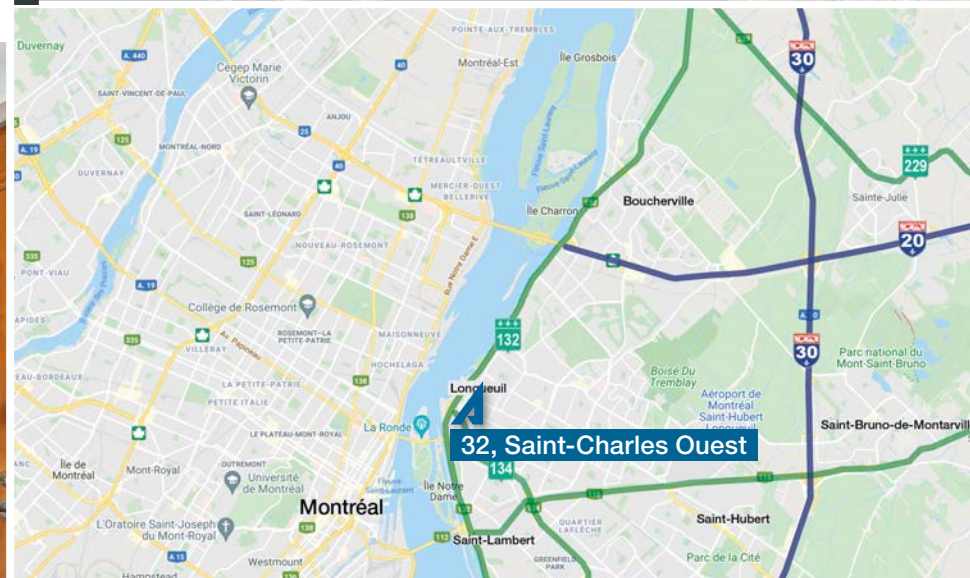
Duvernay
A 440
Cégep Marie Victorin
POINTE-AUX-TREMBLES
Montréal-Est
Île Grosbois
SAINT-VINCENT-DE-PAUL
40
ANJOU
30
A 19
MONTRÉAL-NORD
125
TÉTREAULTVILLE
229
DUVERNAY
40
MERCIER-OUEST
BELLERIVE
Fleuve Saint-Laurent
Boucherville
Sainte-Julie
SAINT-LÉONARD
138
Île Charron
NOUVEAU-ROSEMONT
Rue Notre Dame E
20
335
PONT-VIAU
125
A 19
Collège de Rosemont
APIDES
ROSEMONT—LA PETITE-PATRIE
MAISONNEUVE
132
30
Parc national du Mont-Saint-Bruno
335
VILLERAY
Av. Papineau
HOCHELAGA
EAU-BORDEAUX
LA PETITE-PATRIE
Longueuil
Boisé Du Tremblay
Aéroport de Montréal Saint-Hubert Longueuil
PETITE ITALIE
La Ronde
Saint-Bruno-de-Montarvill
LE PLATEAU-MONT-ROYAL
32, Saint-Charles Ouest
Île de Montréal
Mont-Royal
OUTREMONT
134
Université de Montréal
Fleuve Saint-Laurent
Île Notre Dame
Montréal
L'Oratoire Saint-Joseph du Mont-Royal
QUARTIER LAFLÈCHE
Saint-Hubert
112
Saint-Lambert
A 15
Westmount
GREENFIELD PARK
Parc de la Cité
Hampstead